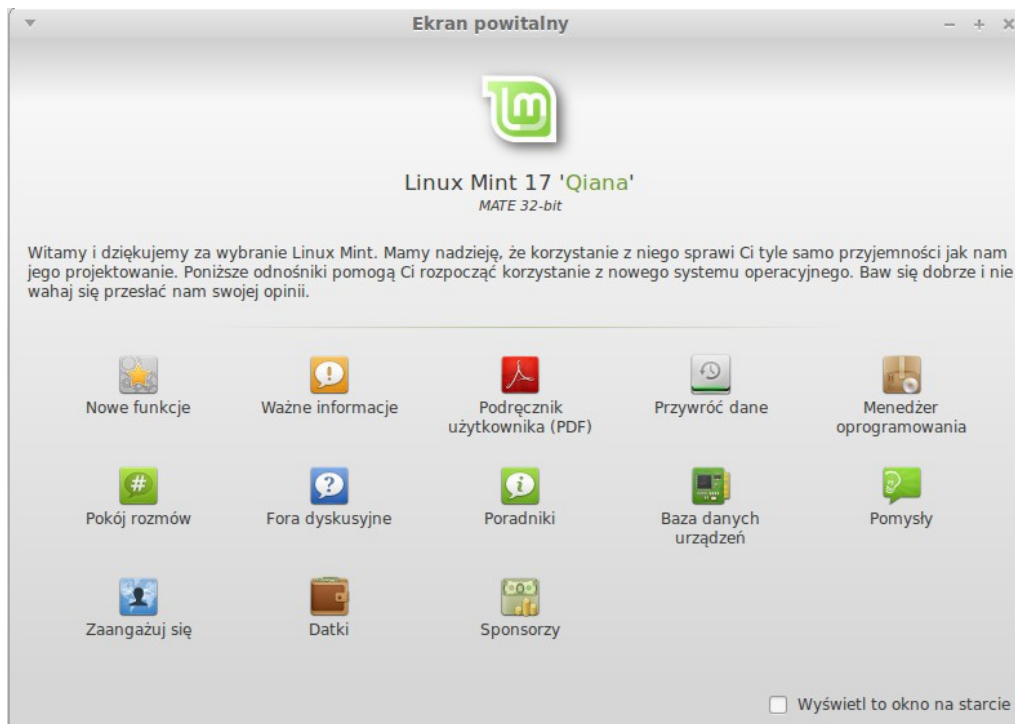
Ekran powitalny

Linux Mint 17 'Qiana'
MATE 32-bit

Witamy i dziękujemy za wybranie Linux Mint. Mamy nadzieję, że korzystanie z niego sprawi Ci tyle samo przyjemności jak nam jego projektowanie. Poniższe odnośniki pomogą Ci rozpocząć korzystanie z nowego systemu operacyjnego. Baw się dobrze i nie wahaj się przesłać nam swojej opinii.

Nowe funkcje
Ważne informacje
Podręcznik użytkownika (PDF)
Przywróć dane
Menedżer oprogramowania
Pokój rozmów
Fora dyskusyjne
Poradniki
Baza danych urządzeń
Pomysły
Zaangażuj się
Datki
Sponsorzy

Wyświetl to okno na starcie